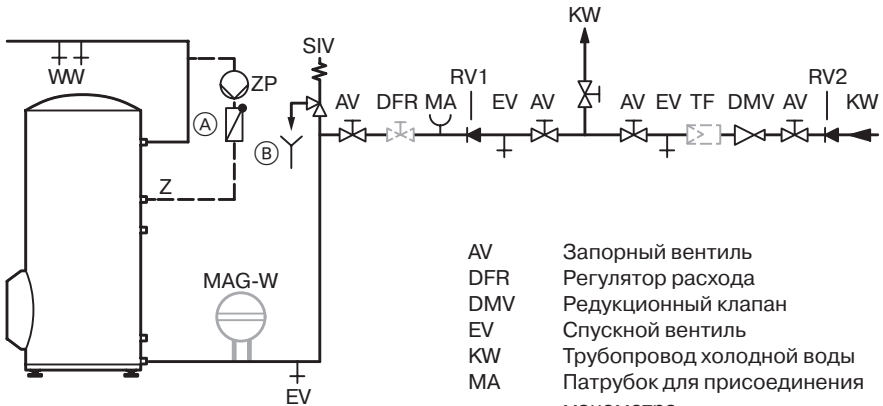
KW
SIV
WW
ZP
RV1
RV2
AV
DFR
MA
EV
AV
AV
EV
TF
DMV
AV
KW
A
B
Z
MAG-W
EV

| | |
|---|---|
| AV | Запорный вентиль |
| DFR | Регулятор расхода |
| DMV | Редукционный клапан |
| EV | Спускной вентиль |
| KW | Трубопровод холодной воды |
| MA | Патрубок для присоединения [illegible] |